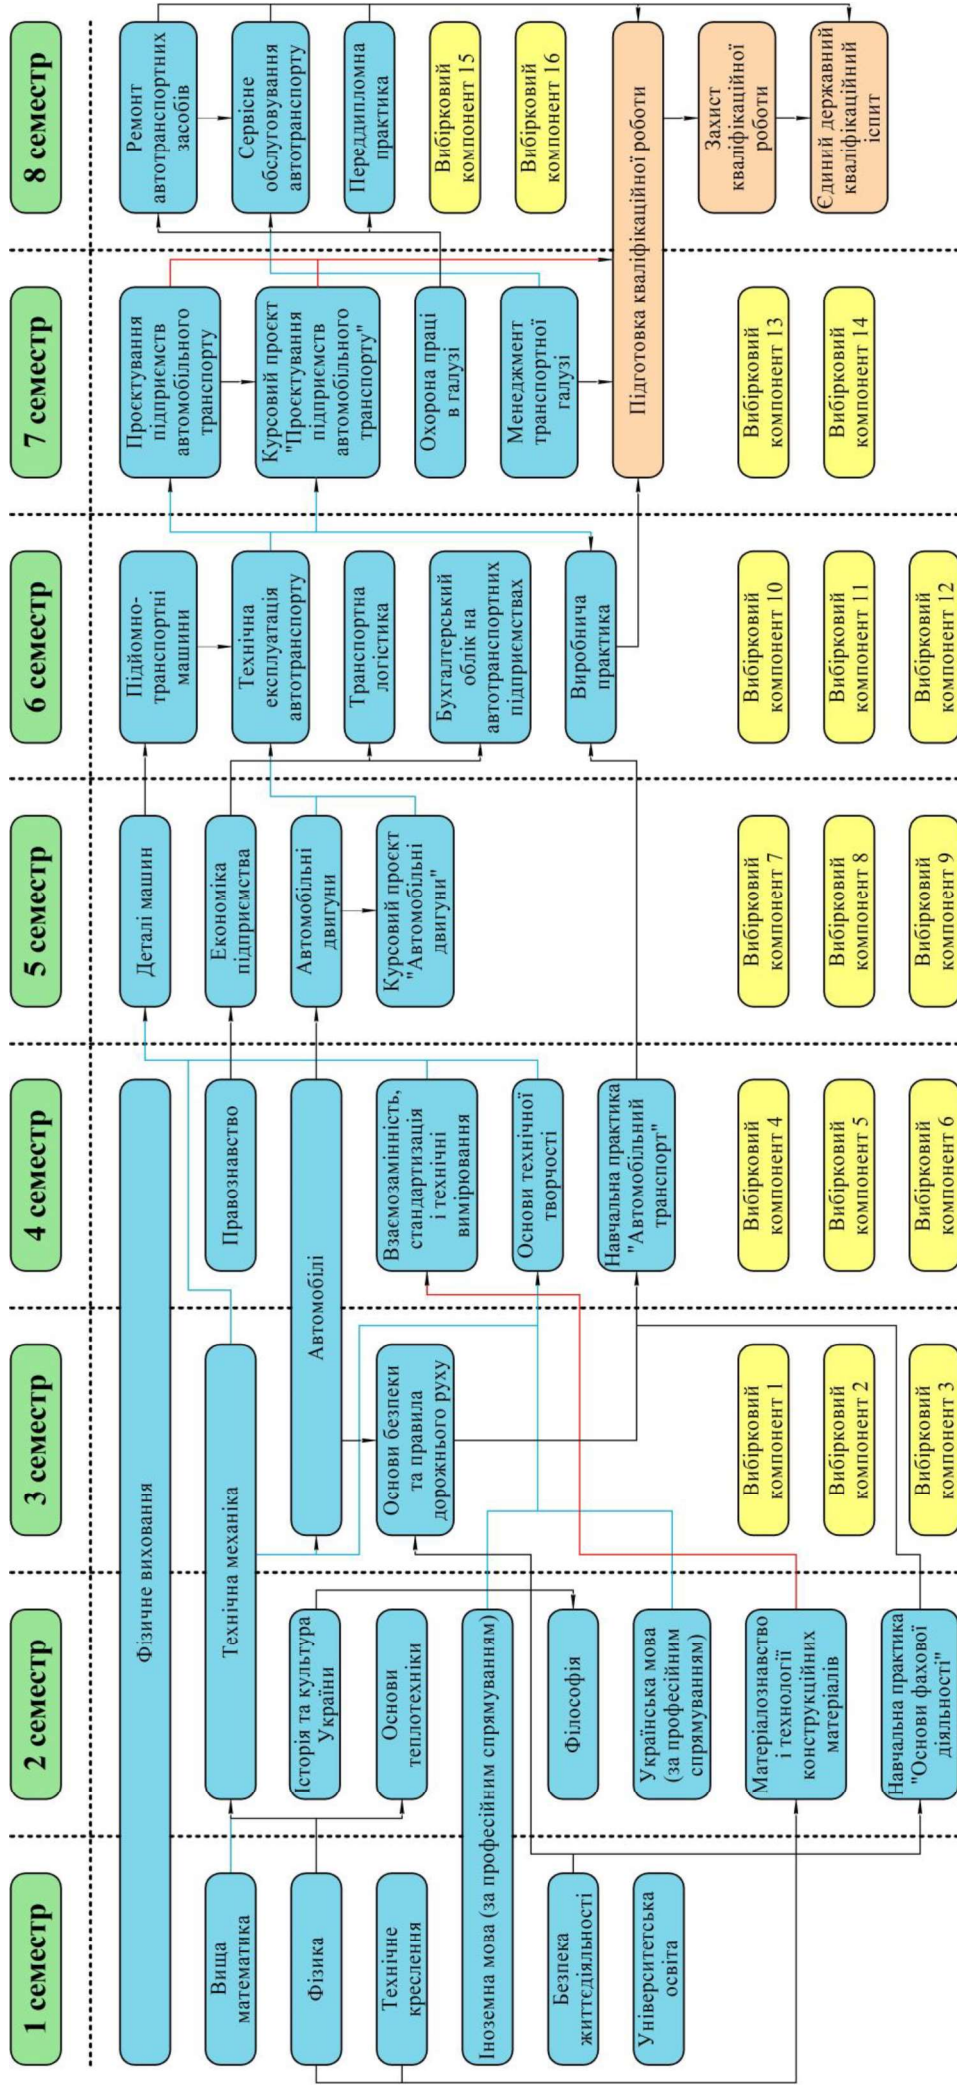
1 семестр

Вища математика

Фізика

Технічне креслення

Іноземна мова (за професійним спрямуванням)

Безпека життєдіяльності

Університетська освіта

2 семестр

Фізичне виховання

Технічна механіка

Історія та культура України

Основи теплотехніки

Філософія

Українська мова (за професійним спрямуванням)

Матеріалознавство і технології конструкційних матеріалів

Навчальна практика "Основи фахової діяльності"

3 семестр

Автомобілі

Основи безпеки та правила дорожнього руху

Вибірковий компонент 1

Вибірковий компонент 2

Вибірковий компонент 3

4 семестр

Правознавство

Взаємозамінність, стандартизація і технічні вимірювання

Основи технічної творчості

Навчальна практика "Автомобільний транспорт"

Вибірковий компонент 4

Вибірковий компонент 5

Вибірковий компонент 6

5 семестр

Деталі машин

Економіка підприємства

Автомобільні двигуни

Курсовий проєкт "Автомобільні двигуни"

Вибірковий компонент 7

Вибірковий компонент 8

Вибірковий компонент 9

6 семестр

Підйомно-транспортні машини

Технічна експлуатація автотранспорту

Транспортна логістика

Бухгалтерський облік на автотранспортних підприємствах

Виробнича практика

Вибірковий компонент 10

Вибірковий компонент 11

Вибірковий компонент 12

7 семестр

Проєктування підприємств автомобільного транспорту

Курсовий проєкт "Проєктування підприємств автомобільного транспорту"

Охорона праці в галузі

Менеджмент транспортної галузі

Підготовка кваліфікаційної роботи

Вибірковий компонент 13

Вибірковий компонент 14

8 семестр

Ремонт автотранспортних засобів

Сервісне обслуговування автотранспорту

Переддипломна практика

Вибірковий компонент 15

Вибірковий компонент 16

Захист кваліфікаційної роботи

Єдиний державний кваліфікаційний іспит